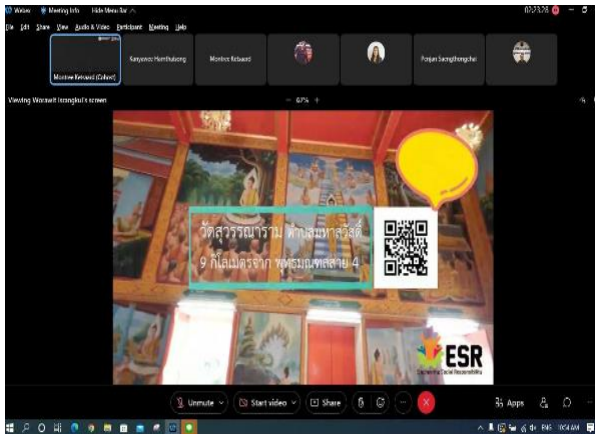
Webex Meeting Info Hide Menu Bar 01:23:26 — □
File Edit Share View Audio & Video Participant Meeting Help

Montree Rebaard (Cohost)
Kanyarat Hamthaisong
Montree Rebaard
Panjan Saengthongchai

Viewing Worawit Inongkul's screen
67%

วัดสุวรรณาราม ห้างสมหาสวัสดิ์
9 กิโลเมตรจาก ชลธุณฑลสาย 4

ESR
Engineering Social Responsibility

Unmute
Start video
Share
Apps

ENG 10:04 AM